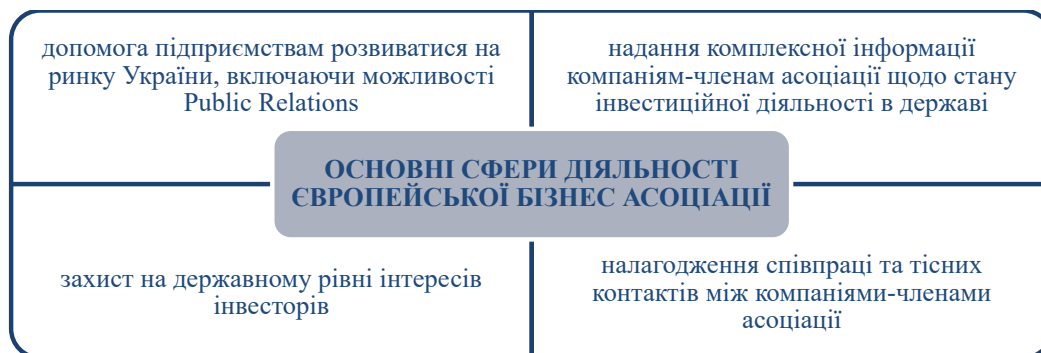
допомога підприємствам розвиватися на ринку України, включаючи можливості Public Relations

надання комплексної інформації компаніям-членам асоціації щодо стану інвестиційної діяльності в державі

ОСНОВНІ СФЕРИ ДІЯЛЬНОСТІ ЄВРОПЕЙСЬКОЇ БІЗНЕС АСОЦІАЦІЇ

захист на державному рівні інтересів інвесторів

налагодження співпраці та тісних контактів між компаніями-членами асоціації